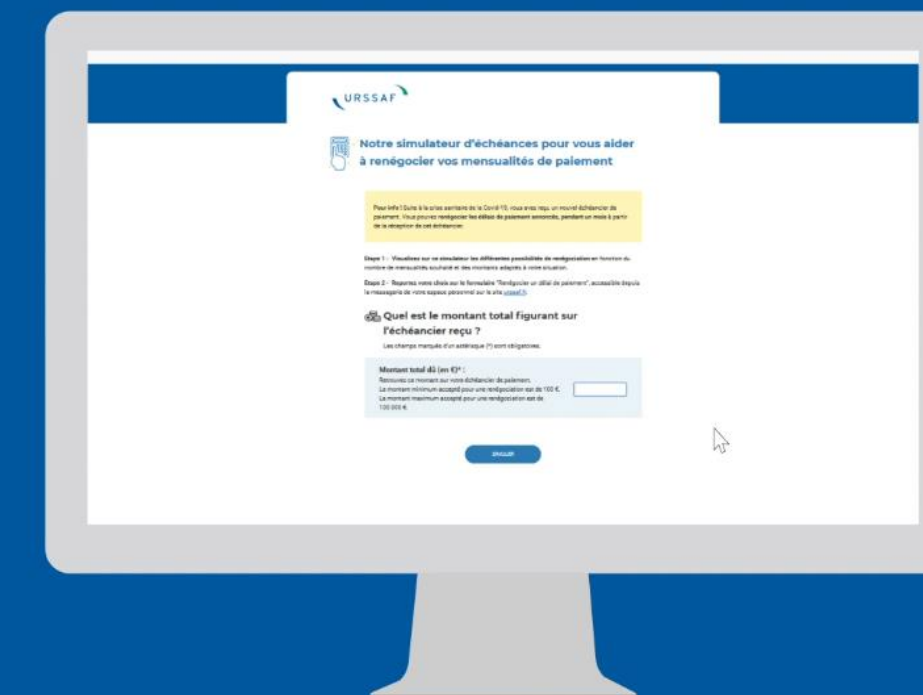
URSSAF

Notre simulateur d'échéances pour vous aider à renégocier vos mensualités de paiement

Pour info ! Suite à la crise sanitaire de la Covid-19, vous avez reçu un nouvel échéancier de paiement. Vous pouvez renégocier les délais de paiement accordés, pendant un mois à partir de la réception de cet échéancier.

Étape 1 – Visualisez sur ce simulateur les différentes possibilités de renégociation en fonction du nombre de mensualités souhaité et des montants adaptés à votre situation.

Étape 2 – Reportez votre choix sur le formulaire "Renégocier un délai de paiement", accessible depuis la messagerie de votre espace personnel sur le site urssaf.fr.

Quel est le montant total figurant sur l'échéancier reçu ?

Les champs marqués d'un astérisque (*) sont obligatoires.

Montant total dû (en €)* :
Retrouvez ce montant sur votre échéancier de paiement.
Le montant minimum accepté pour une renégociation est de 100 €.
Le montant maximum accepté pour une renégociation est de 100 000 €.

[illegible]